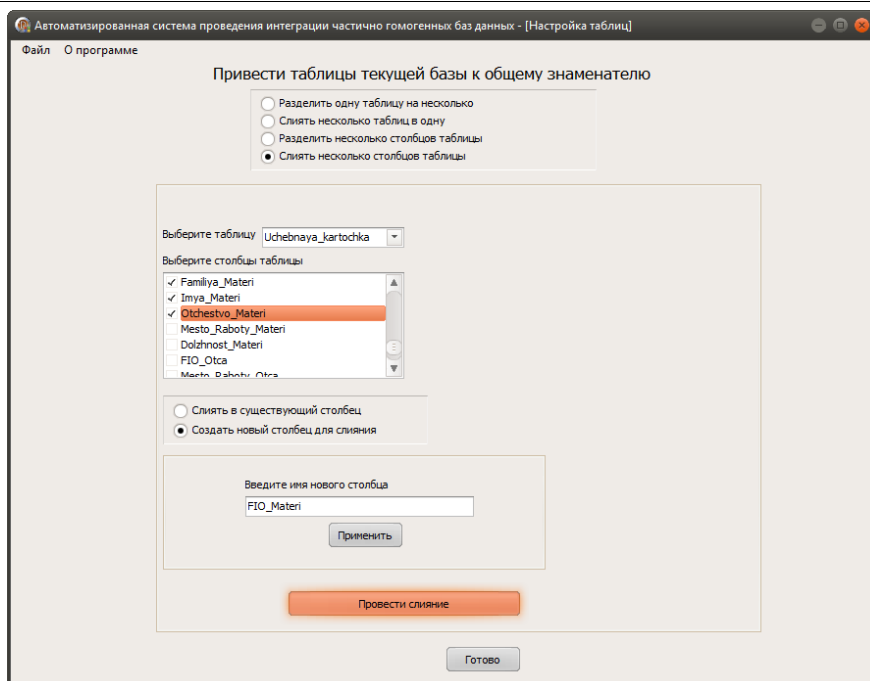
Автоматизированная система проведения интеграции частично гомогенных баз данных - [Настройка таблиц]

Файл О программе

Привести таблицы текущей базы к общему знаменателю

Разделить одну таблицу на несколько
Слиять несколько таблиц в одну
Разделить несколько столбцов таблицы
Слиять несколько столбцов таблицы

Выберите таблицу Uchebnaya_kartochka

Выберите столбцы таблицы

✓ Familiya_Materi
✓ Imya_Materi
✓ Otchestvo_Materi
Mesto_Raboty_Materi
Dolzhnost_Materi
FIO_Otca
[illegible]

Слиять в существующий столбец
Создать новый столбец для слияния

Введите имя нового столбца

FIO_Materi

Применить

Провести слияние

Готово